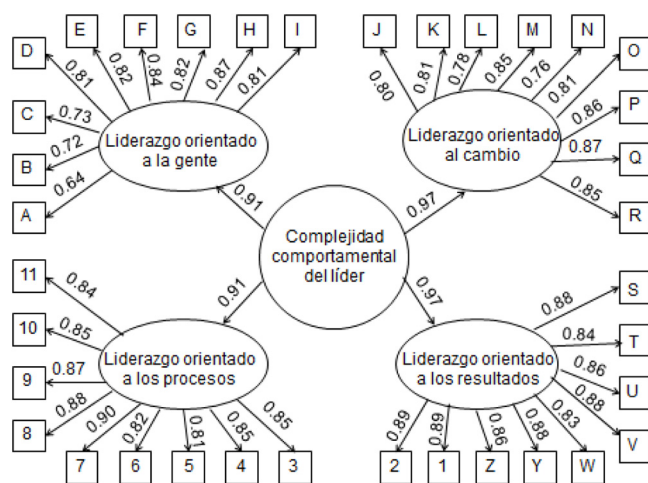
E F G H I
D 0.81 0.82 0.84 0.82 0.87 0.81
C 0.73
B 0.72
A 0.64
Liderazgo orientado a la gente

J K L M N
0.80 0.81 0.78 0.85 0.76 0.81
O
P 0.86
Q 0.87
R 0.85
Liderazgo orientado al cambio

0.91
0.97
Complejidad comportamental del líder
0.91
0.97

11 0.84
10 0.85
9 0.87
8 0.88
0.90 0.82 0.81 0.85 0.85
7 6 5 4 3
Liderazgo orientado a los procesos

S 0.88
T 0.84
U 0.86
V 0.88
0.89 0.89 0.86 0.88 0.83
2 1 Z Y W
Liderazgo orientado a los resultados